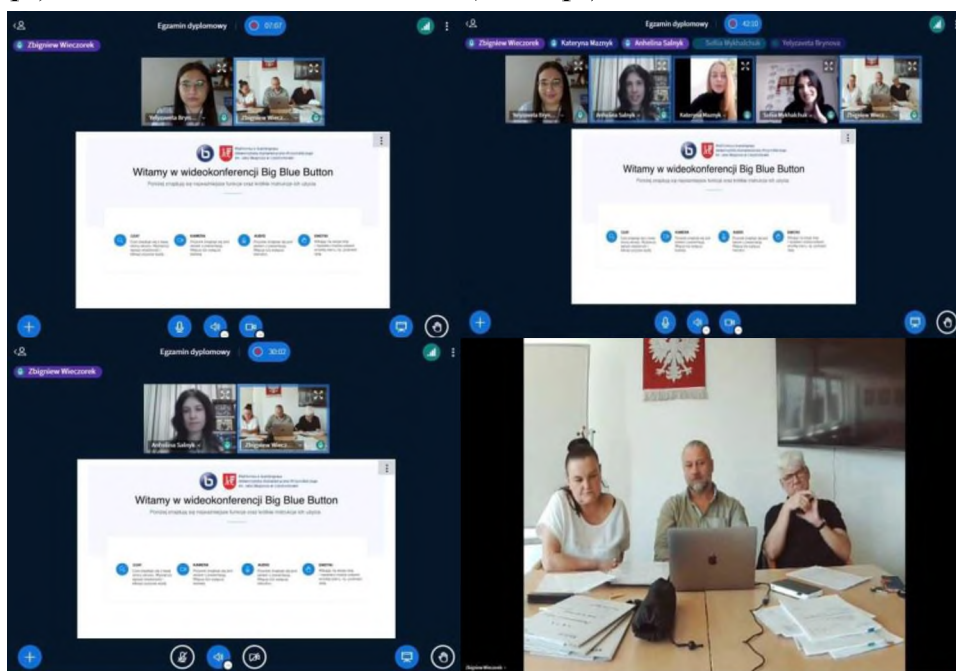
Egzamin dyplomowy 07:07

Zbigniew Wieczorek

Yelyzaveta Bryn... Zbigniew Wiecz...

Witamy w wideokonferencji Big Blue Button

Poniżej znajdują się najważniejsze funkcje oraz krótkie instrukcje ich użycia.

CZAT

KAMERA

AUDIO

EMOTKI

Egzamin dyplomowy 42:10

Zbigniew Wieczorek Kateryna Maznyk Anhelina Salnyk Sofiia Mykhalchuk Yelyzaveta Brynova

Yelyzaveta Bryn... Anhelina Salnyk Kateryna Maznyk Sofiia Mykhalchuk Zbigniew Wiecz...

Witamy w wideokonferencji Big Blue Button

Poniżej znajdują się najważniejsze funkcje oraz krótkie instrukcje ich użycia.

CZAT

KAMERA

AUDIO

EMOTKI

Egzamin dyplomowy 30:02

Zbigniew Wieczorek

Anhelina Salnyk Zbigniew Wiecz...

Witamy w wideokonferencji Big Blue Button

Poniżej znajdują się najważniejsze funkcje oraz krótkie instrukcje ich użycia.

CZAT

KAMERA

AUDIO

EMOTKI

Zbigniew Wieczorek